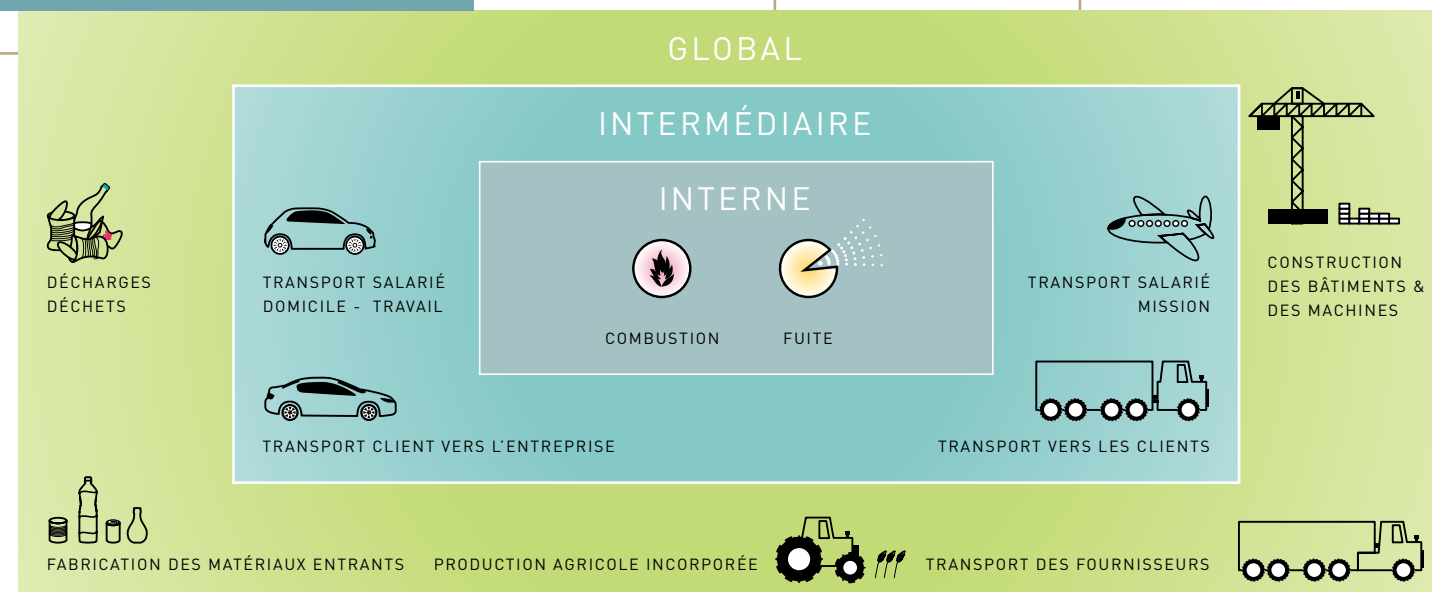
GLOBAL

INTERMÉDIAIRE

INTERNE

COMBUSTION

FUITE

DÉCHARGES DÉCHETS

TRANSPORT SALARIÉ DOMICILE - TRAVAIL

TRANSPORT SALARIÉ MISSION

CONSTRUCTION DES BÂTIMENTS & DES MACHINES

TRANSPORT CLIENT VERS L'ENTREPRISE

TRANSPORT VERS LES CLIENTS

FABRICATION DES MATÉRIAUX ENTRANTS

PRODUCTION AGRICOLE INCORPORÉE

TRANSPORT DES FOURNISSEURS